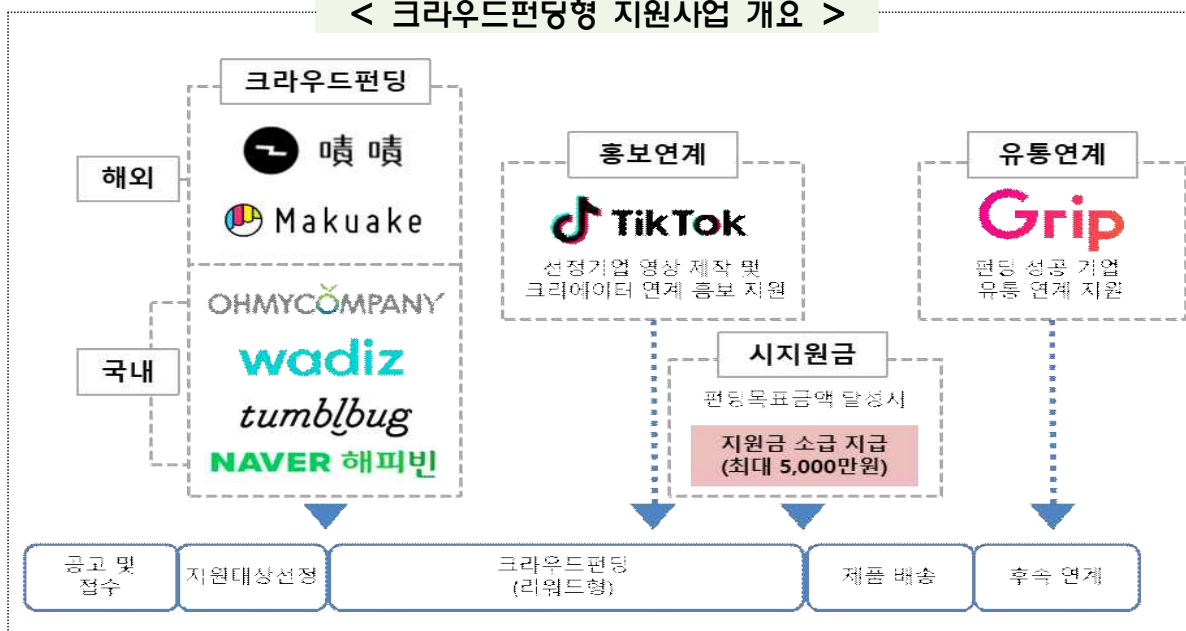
< 크라우드펀딩형 지원사업 개요 >

크라우드펀딩

해외

嘖嘖

Makuake

국내

OHMYCOMPANY

wadiz

tumblbug

NAVER 해피빈

홍보연계

TikTok

선정기업 영상 제작 및 크리에이터 연계 홍보 지원

유통연계

Grip

펀딩 성공 기업 유통 연계 지원

시지원금

펀딩목표금액 달성시

지원금 소급 지급 (최대 5,000만원)

공고 및 접수

지원대상선정

크라우드펀딩 (리워드형)

제품 배송

후속 연계